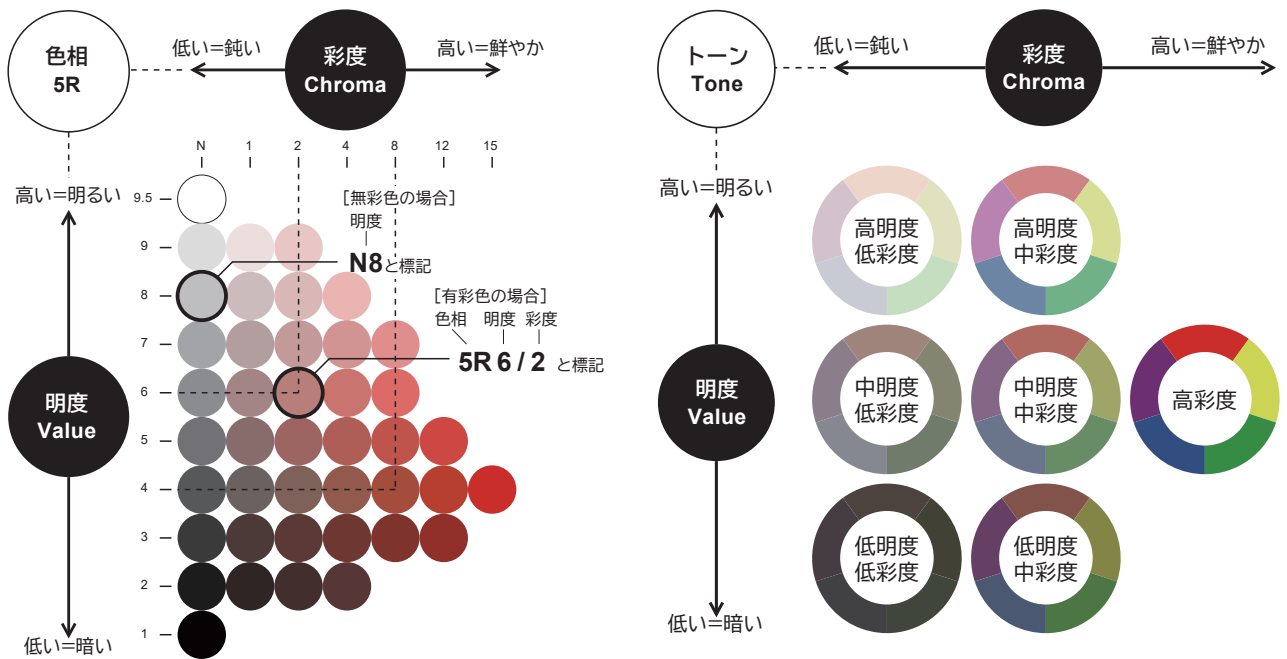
色相
5R

低い=鈍い
彩度
Chroma
高い=鮮やか

N 1 2 4 8 12 15

高い=明るい

9.5
9
8
7
6
5
4
3
2
1

［無彩色の場合］
明度
N8と標記

［有彩色の場合］
色相 明度 彩度
5R 6 / 2 と標記

明度
Value

低い=暗い

トーン
Tone

低い=鈍い
彩度
Chroma
高い=鮮やか

高い=明るい

高明度
低彩度

高明度
中彩度

明度
Value

中明度
低彩度

中明度
中彩度

高彩度

低明度
低彩度

低明度
中彩度

低い=暗い